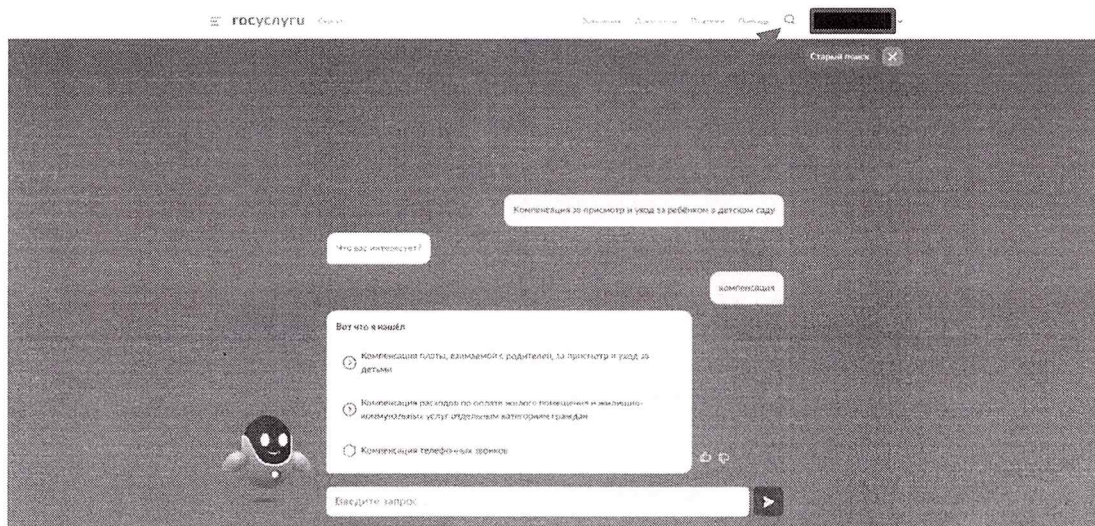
госуслуги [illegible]

Заявления Документы Платежи Помощь

Старый поиск

Компенсация за присмотр и уход за ребёнком в детском саду

Что вас интересует?

компенсация

Вот что я нашёл

Компенсация платы, взимаемой с родителей, за присмотр и уход за детьми

Компенсация расходов по оплате жилого помещения и жилищно-коммунальных услуг отдельным категориям граждан

Компенсация телефонных звонков

Введите запрос